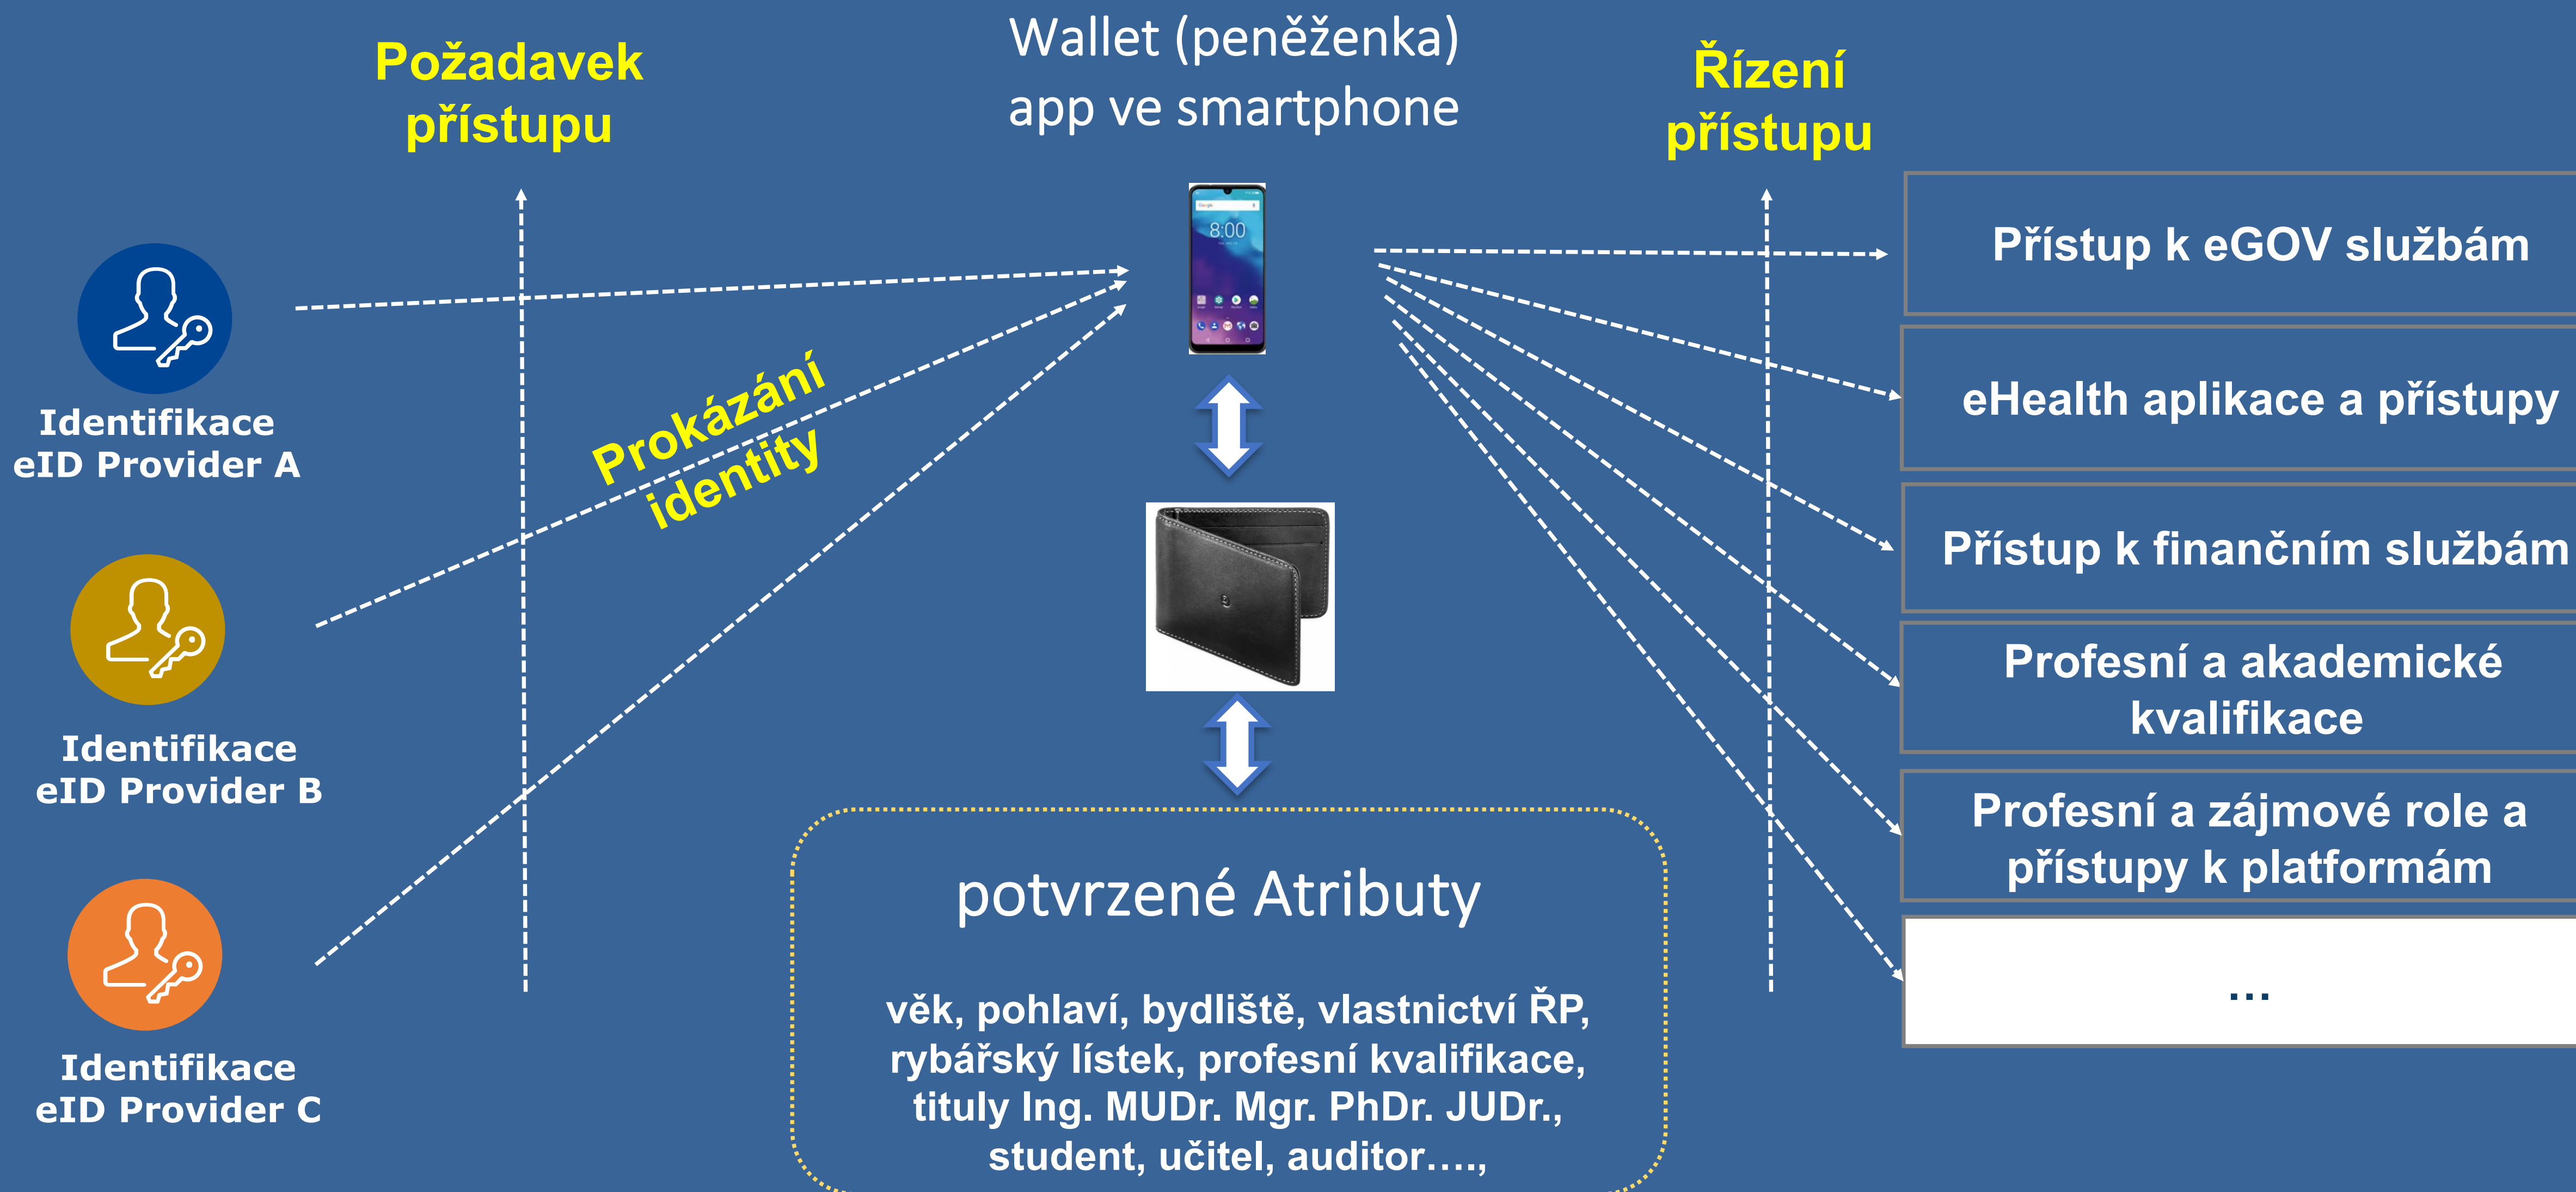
Požadavek přístupu

Wallet (peněženka) app ve smartphone

Řízení přístupu

8:00

Identifikace eID Provider A

Prokázání identity

Identifikace eID Provider B

Identifikace eID Provider C

Přístup k eGOV službám

eHealth aplikace a přístupy

Přístup k finančním službám

Profesní a akademické kvalifikace

Profesní a zájmové role a přístupy k platformám

...

potvrzené Atributy

věk, pohlaví, bydliště, vlastnictví ŘP, rybářský lístek, profesní kvalifikace, tituly Ing. MUDr. Mgr. PhDr. JUDr., student, učitel, auditor….,